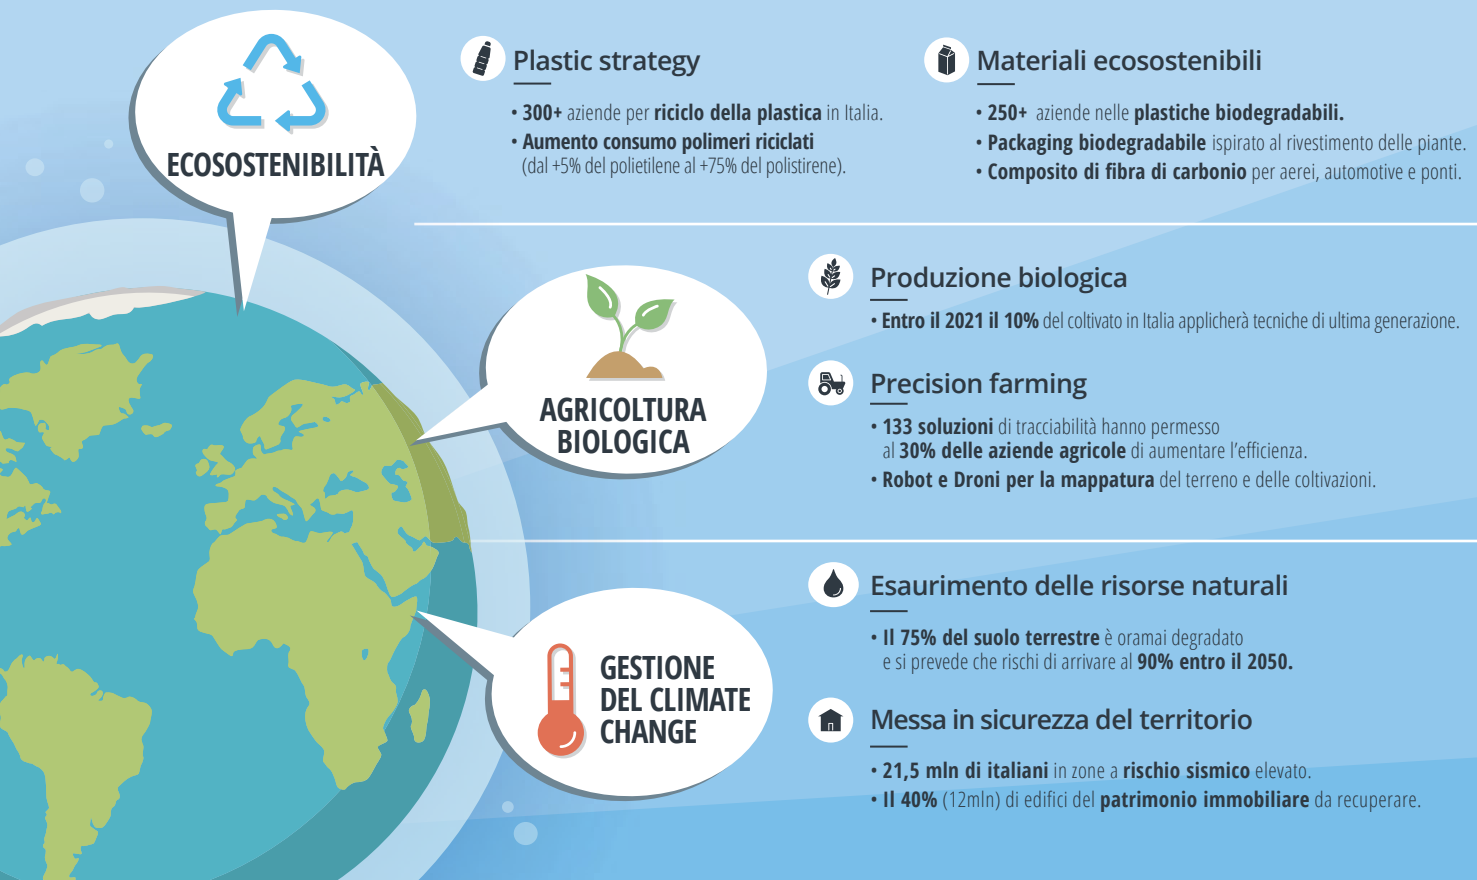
ECOSOSTENIBILITÀ

Plastic strategy

• 300+ aziende per riciclo della plastica in Italia.
• Aumento consumo polimeri riciclati (dal +5% del polietilene al +75% del polistirene).

Materiali ecosostenibili

• 250+ aziende nelle plastiche biodegradabili.
• Packaging biodegradabile ispirato al rivestimento delle piante.
• Composito di fibra di carbonio per aerei, automotive e ponti.

AGRICOLTURA BIOLOGICA

Produzione biologica

• Entro il 2021 il 10% del coltivato in Italia applicherà tecniche di ultima generazione.

Precision farming

• 133 soluzioni di tracciabilità hanno permesso al 30% delle aziende agricole di aumentare l'efficienza.
• Robot e Droni per la mappatura del terreno e delle coltivazioni.

GESTIONE DEL CLIMATE CHANGE

Esaurimento delle risorse naturali

• Il 75% del suolo terrestre è oramai degradato e si prevede che rischi di arrivare al 90% entro il 2050.

Messa in sicurezza del territorio

• 21,5 mln di italiani in zone a rischio sismico elevato.
• Il 40% (12mln) di edifici del patrimonio immobiliare da recuperare.